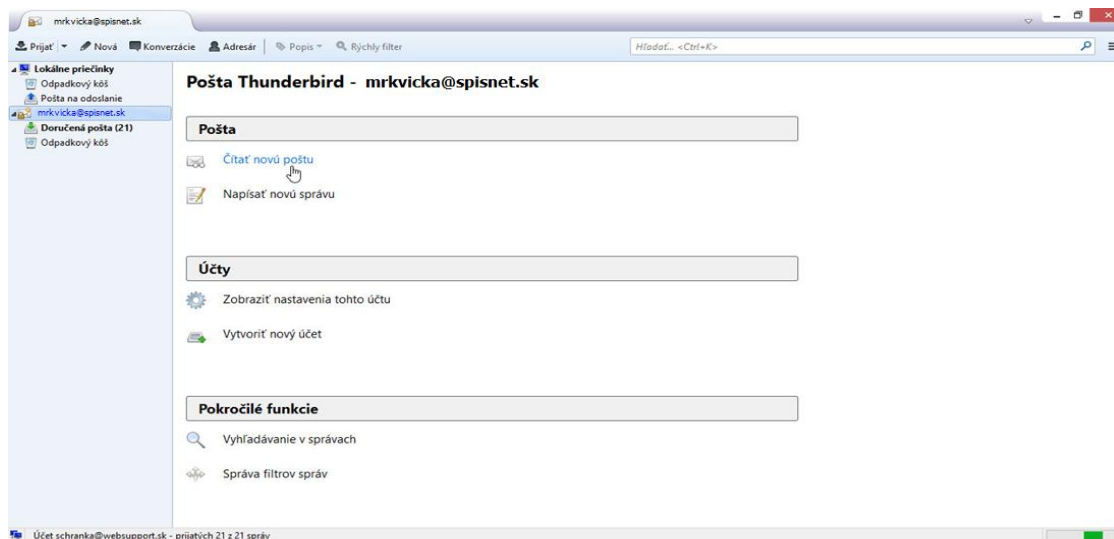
mrkvicka@spisnet.sk

Prijať Nová Konverzácie Adresár Popis Rýchly filter

Hľadať... <Ctrl+K>

Lokálne priečinky
Odpadkový kôš
Pošta na odoslanie
mrkvicka@spisnet.sk
Doručená pošta (21)
Odpadkový kôš

Pošta Thunderbird - mrkvicka@spisnet.sk

Pošta

Čítať novú poštu

Napísať novú správu

Účty

Zobraziť nastavenia tohto účtu

Vytvoriť nový účet

Pokročilé funkcie

Vyhľadávanie v správach

Správa filtrov správ

Účet schranka@websupport.sk - prijatých 21 z 21 správ